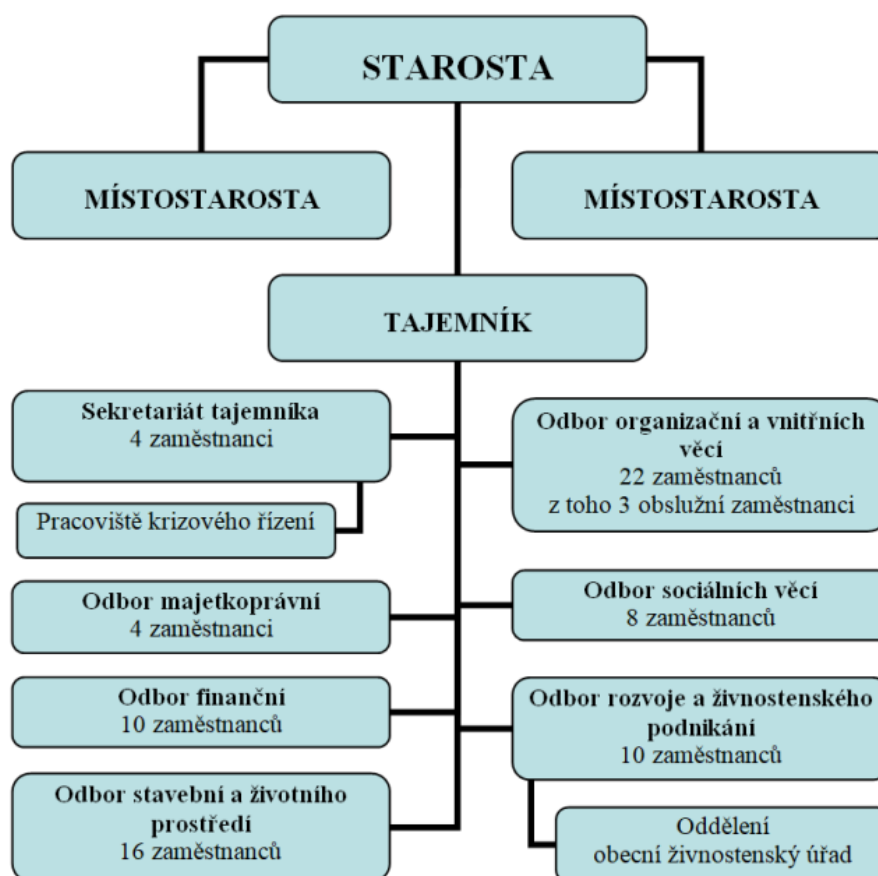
STAROSTA

MÍSTOSTAROSTA

MÍSTOSTAROSTA

TAJEMNÍK

Sekretariát tajemníka
4 zaměstnanci

Pracoviště krizového řízení

Odbor organizační a vnitřních věcí
22 zaměstnanců
z toho 3 obslužní zaměstnanci

Odbor majetkoprávní
4 zaměstnanci

Odbor sociálních věcí
8 zaměstnanců

Odbor finanční
10 zaměstnanců

Odbor rozvoje a živnostenského podnikání
10 zaměstnanců

Odbor stavební a životního prostředí
16 zaměstnanců

Oddělení
obecní živnostenský úřad